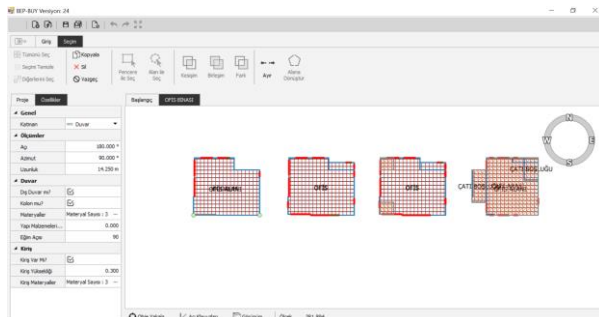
BEP-BUY Versiyon: 24

Giriş Seçim

Tümünü Seç
Seçimi Temizle
Diğerlerini Seç
Kopyala
Sil
Vazgeç
Pencere ile Seç
Alan ile Seç
Kesişim
Birleşim
Fark
Ayır
Alana Dönüştür

Proje Özellikler

Başlangıç OFİS BİNASI

Genel
Katman — Duvar
Ölçümler
Açı 180.000 °
Azimut 90.000 °
Uzunluk 14.250 m
Duvar
Dış Duvar mı?
Kolon mu?
Materyaller Materyal Sayısı : 3 ...
Yapı Malzemeleri... 0.000
Eğim Açısı 90
Kiriş
Kiriş Var Mı?
Kiriş Yüksekliği 0.300
Kiriş Materyalleri Materyal Sayısı : 3 ...

OFİS ALANI
OFİS
OFİS
ÇATI BOŞLUĞU
ÇATI BOŞLUĞU
OFİS ALANI

K
D
B
G

Obje Yakala Açı Kuralları Ölçüler Obje 281.994